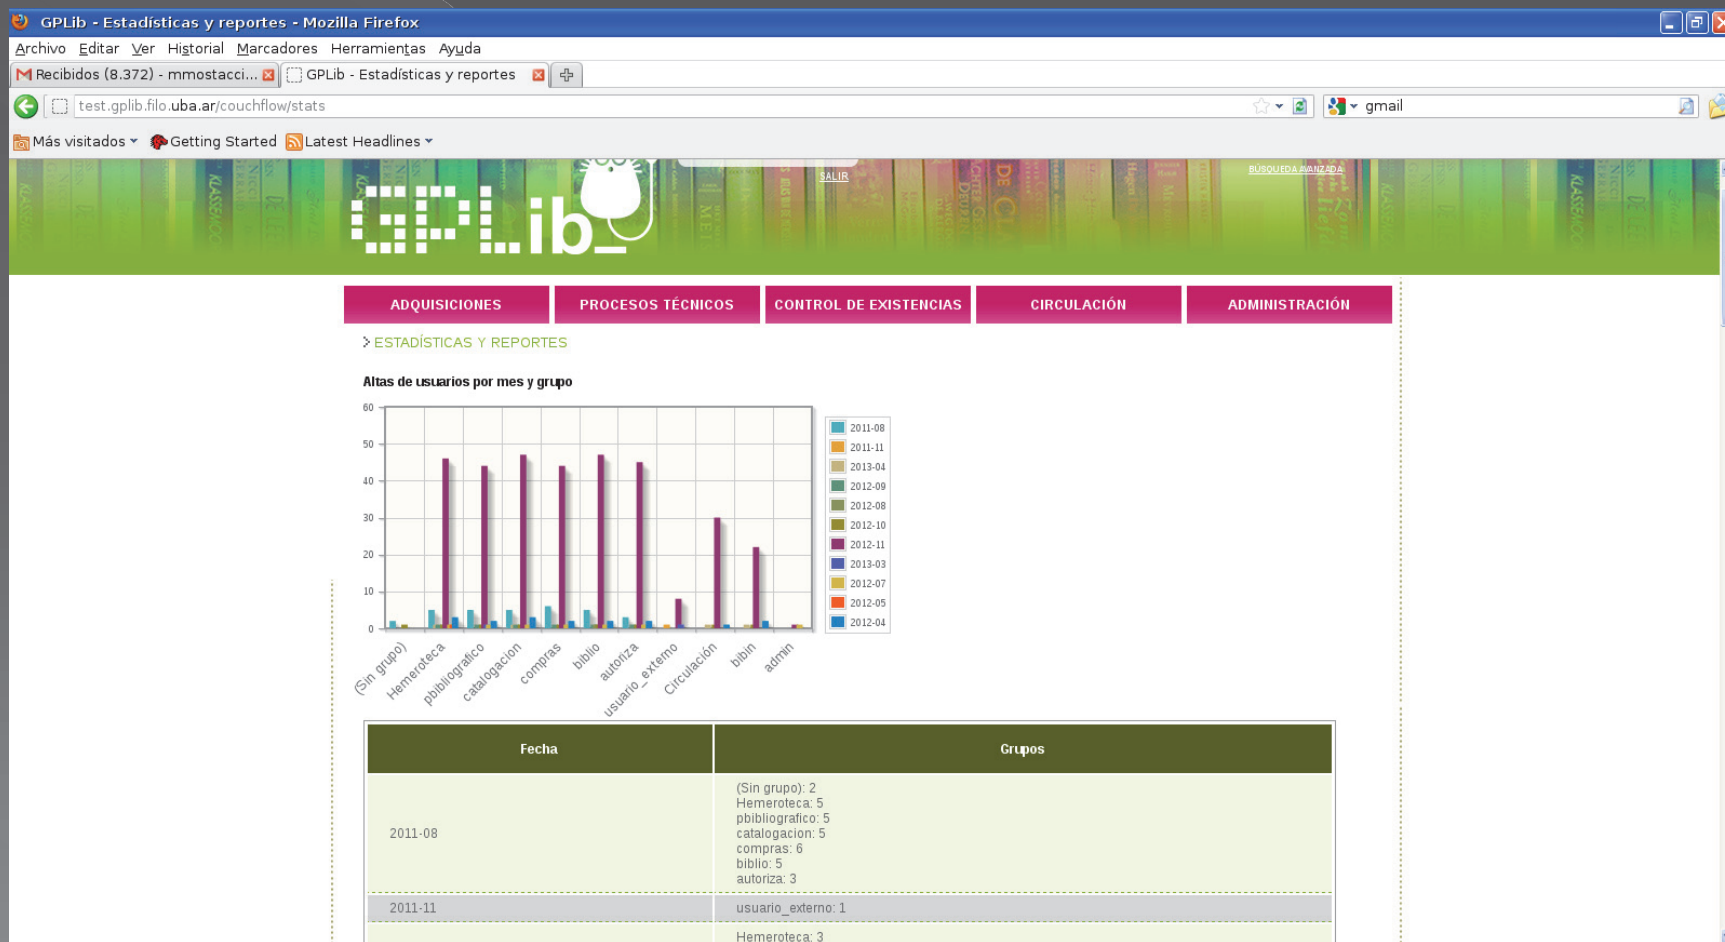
GPLib - Estadísticas y reportes - Mozilla Firefox

Archivo Editar Ver Historial Marcadores Herramientas Ayuda

Recibidos (8.372) - mmostacci... GPLib - Estadísticas y reportes

test.gplib.filo.uba.ar/couchflow/stats

gmail

Más visitados Getting Started Latest Headlines

SALIR

BÚSQUEDA AVANZADA

GPLib

ADQUISICIONES PROCESOS TÉCNICOS CONTROL DE EXISTENCIAS CIRCULACIÓN ADMINISTRACIÓN

ESTADÍSTICAS Y REPORTES

Altas de usuarios por mes y grupo

60
50
40
30
20
10
0

(Sin grupo) Hemeroteca pbibliografico catalogacion compras biblio autoriza usuario_externo Circulación bibin admin

2011-08
2011-11
2013-04
2012-09
2012-08
2012-10
2012-11
2013-03
2012-07
2012-05
2012-04

| Fecha | Grupos |
|---|---|
| 2011-08 | (Sin grupo): 2<br>Hemeroteca: 5<br>pbibliografico: 5<br>catalogacion: 5<br>compras: 6<br>biblio: 5<br>autoriza: 3 |
| 2011-11 | usuario_externo: 1 |
| | Hemeroteca: 3 |